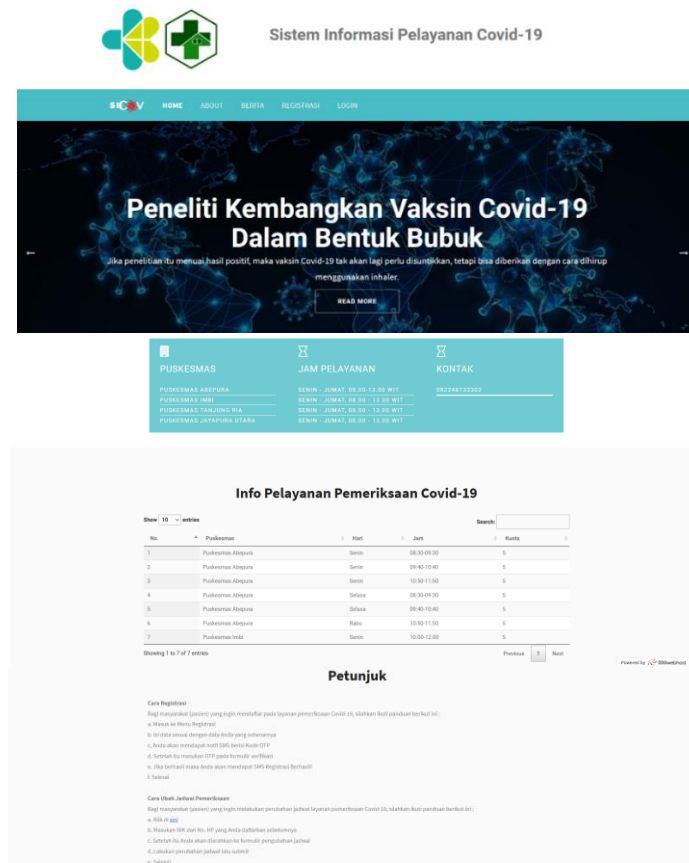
Sistem Informasi Pelayanan Covid-19

SICOV HOME ABOUT BERITA REGISTRASI LOGIN

Peneliti Kembangkan Vaksin Covid-19 Dalam Bentuk Bubuk

Jika penelitian itu menuai hasil positif, maka vaksin Covid-19 tak akan lagi perlu disuntikkan, tetapi bisa diberikan dengan cara dihirup menggunakan inhaler.

READ MORE

PUSKESMAS
PUSKESMAS ABEPURA
PUSKESMAS IMBI
PUSKESMAS TANJUNG RIA
PUSKESMAS JAYAPURA UTARA

JAM PELAYANAN
SENIN - JUMAT, 08.00 - 13.00 WIT
SENIN - JUMAT, 08.00 - 13.00 WIT
SENIN - JUMAT, 08.00 - 13.00 WIT
SENIN - JUMAT, 08.00 - 13.00 WIT

KONTAK
085248133302

Info Pelayanan Pemeriksaan Covid-19

Show 10 entries

Search:

| No. | Puskesmas | Hari | Jam | Kuota |
|---|---|---|---|---|
| 1 | Puskesmas Abepura | Senin | 08:30-09:30 | 5 |
| 2 | Puskesmas Abepura | Senin | 09:40-10:40 | 5 |
| 3 | Puskesmas Abepura | Senin | 10:50-11:50 | 5 |
| 4 | Puskesmas Abepura | Selasa | 08:30-09:30 | 5 |
| 5 | Puskesmas Abepura | Selasa | 09:40-10:40 | 5 |
| 6 | Puskesmas Abepura | Rabu | 10:50-11:50 | 5 |
| 7 | Puskesmas Imbi | Senin | 10.00-12.00 | 5 |

Showing 1 to 7 of 7 entries

Previous 1 Next

Powered by 000webhost

Petunjuk

Cara Registrasi
Bagi masyarakat (pasien) yang ingin mendaftar pada layanan pemeriksaan Covid-19, silahkan ikuti panduan berikut ini :
a. Masuk ke Menu Registrasi
b. Isi data sesuai dengan data Anda yang sebenarnya
c. Anda akan mendapat notif SMS berisi Kode OTP
d. Setelah itu masukan OTP pada formulir verifikasi
e. Jika berhasil maka Anda akan mendapat SMS Registrasi Berhasil
f. Selesai

Cara Ubah Jadwal Pemeriksaan
Bagi masyarakat (pasien) yang ingin melakukan perubahan jadwal layanan pemeriksaan Covid-19, silahkan ikuti panduan berikut ini :
a. Klik di sini
b. Masukan NIK dan No. HP yang Anda daftarkan sebelumnya
c. Setelah itu Anda akan diarahkan ke formulir pengubahan jadwal
d. Lakukan perubahan jadwal lalu submit
e. Selesai